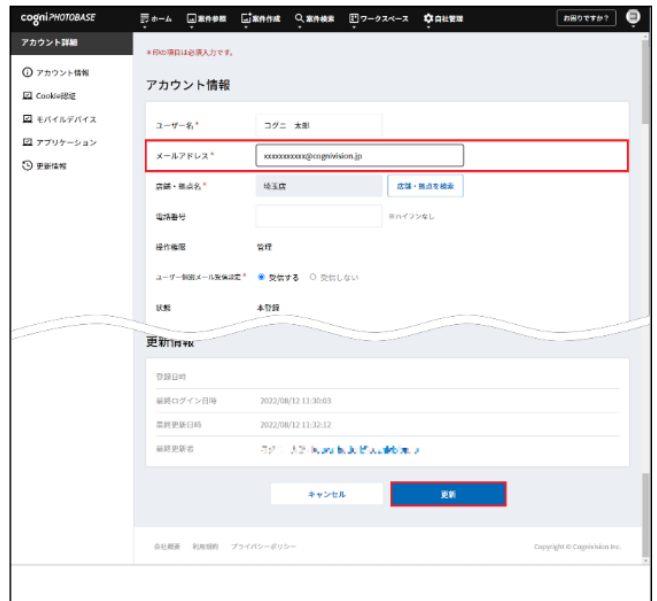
cogni PHOTOBASE

ホーム 案件参照 案件作成 案件検索 ワークスペース 自社管理 お困りですか？

アカウント詳細

アカウント情報
Cookie認定
モバイルデバイス
アプリケーション
更新情報

＊印の項目は必須入力です。

アカウント情報

| | |
|---|---|
| ユーザー名＊ | コグニ 太郎 |
| メールアドレス＊ | xxxxxxxxxx@cognivision.jp |
| 店舗・拠点名＊ | 埼玉店 店舗・拠点を検索 |
| 電話番号 | ※ハイフンなし |
| 操作権限 | 管理 |
| ユーザー削除メール受信設定＊ | 受信する 受信しない |
| 状態 | 本登録 |

更新情報

| | |
|---|---|
| 登録日時 | |
| 最終ログイン日時 | 2022/08/12 11:30:03 |
| 最終更新日時 | 2022/08/12 11:32:12 |
| 最終更新者 | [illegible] |

キャンセル 更新

会社概要 利用規約 プライバシーポリシー

Copyright © Cognivision Inc.